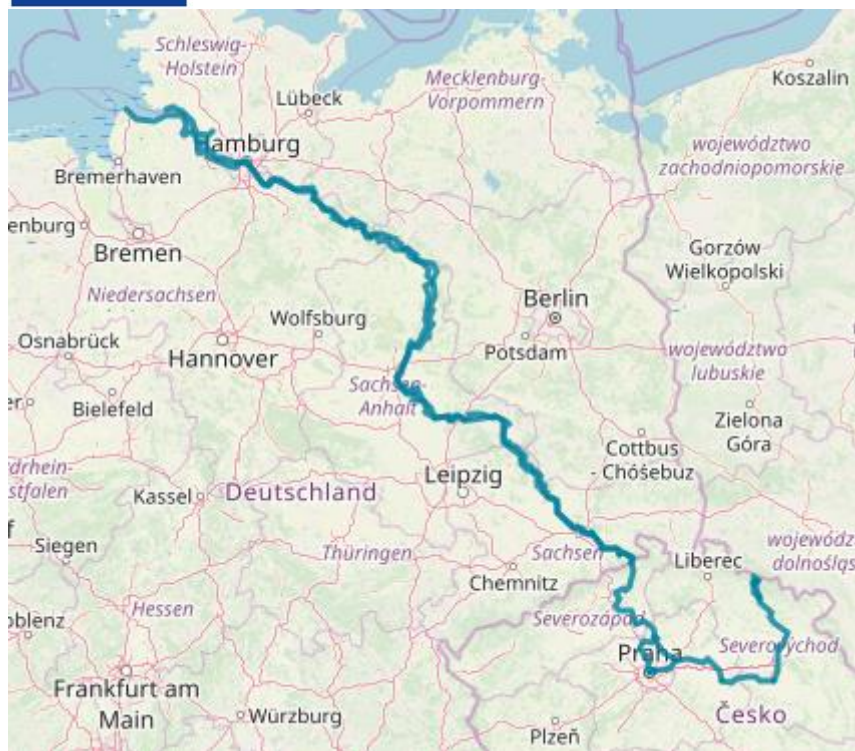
Schleswig-Holstein
Mecklenburg-Vorpommern
Koszalin
Lübeck
Hamburg
województwo zachodniopomorskie
Bremerhaven
enburg
Bremen
Gorzów Wielkopolski
Niedersachsen
Berlin
Osnabrück
Wolfsburg
Potsdam
Hannover
województwo lubuskie
Sachsen-Anhalt
er
Bielefeld
Zielona Góra
Cottbus - Chóśebuz
rdhein-stfalen
Leipzig
Kassel
Deutschland
Siegen
Thüringen
Sachsen
Liberec
wojewódz dolnośląs
Chemnitz
Hessen
Severozápad
oblenz
Severovýchod
Praha
Frankfurt am Main
Würzburg
Česko
Plzeň